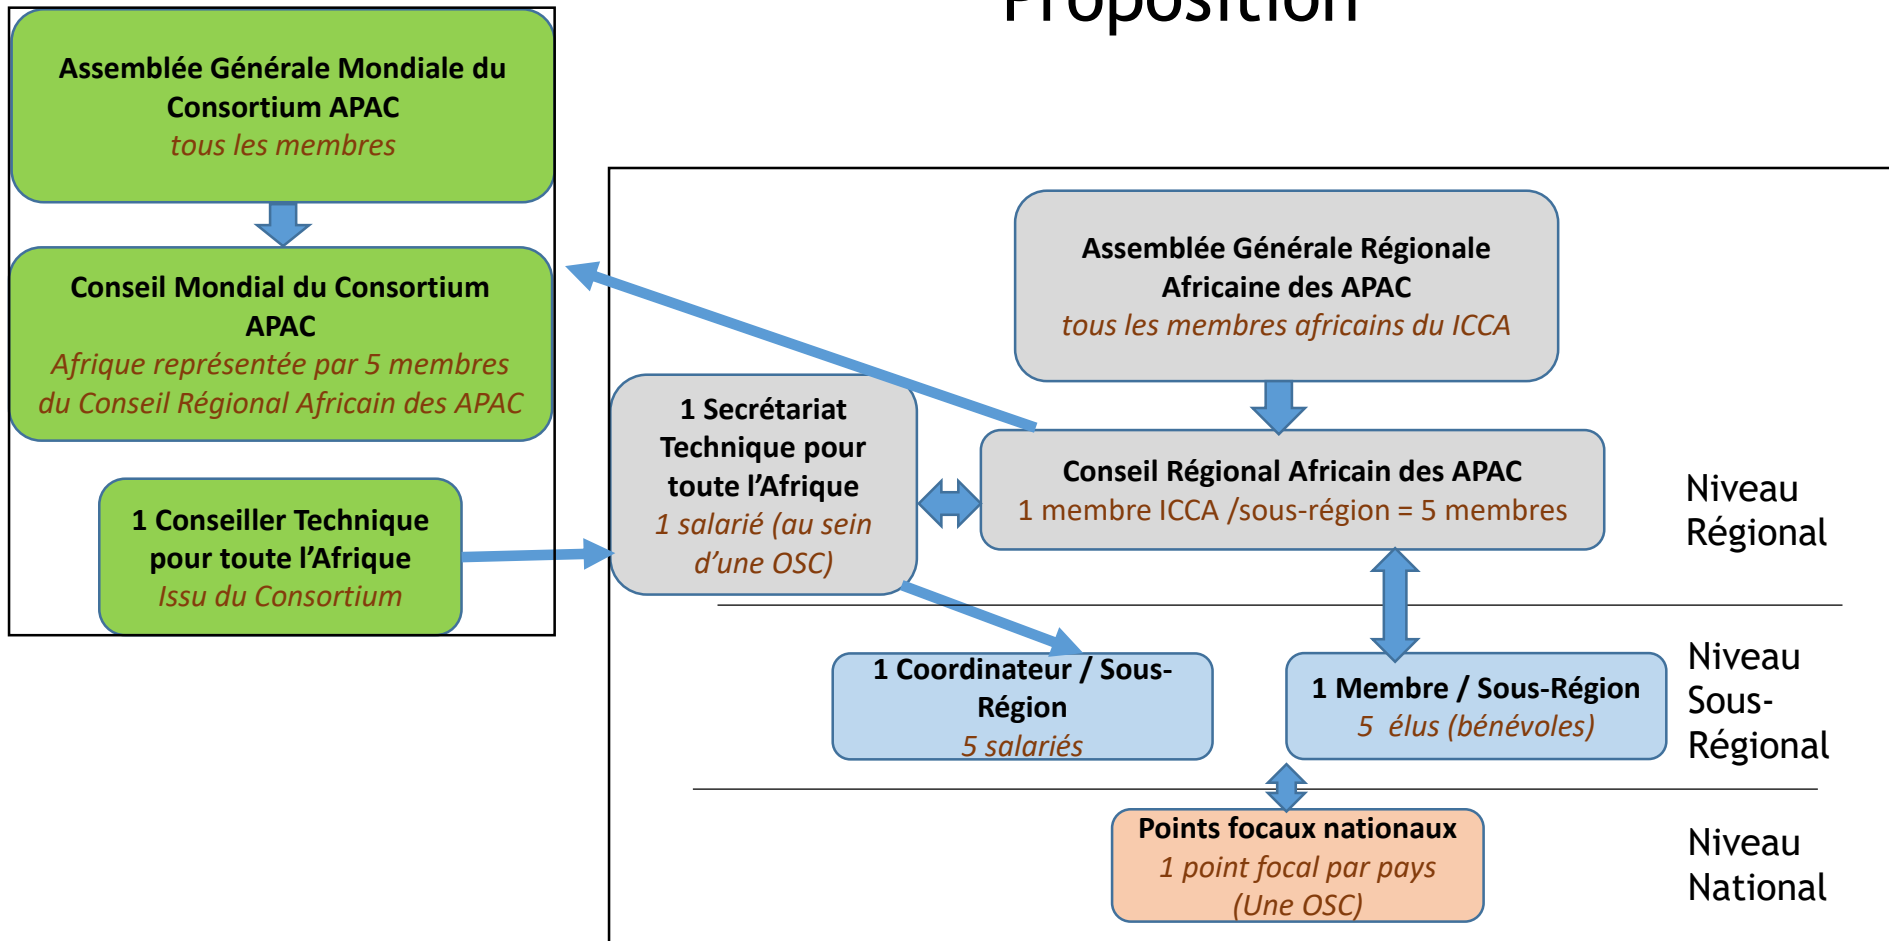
Proposition

Assemblée Générale Mondiale du Consortium APAC
tous les membres

Conseil Mondial du Consortium APAC
Afrique représentée par 5 membres du Conseil Régional Africain des APAC

1 Conseiller Technique pour toute l'Afrique
Issu du Consortium

Assemblée Générale Régionale Africaine des APAC
tous les membres africains du ICCA

1 Secrétariat Technique pour toute l'Afrique
1 salarié (au sein d'une OSC)

Conseil Régional Africain des APAC
1 membre ICCA /sous-région = 5 membres

Niveau Régional

1 Coordinateur / Sous-Région
5 salariés

1 Membre / Sous-Région
5 élus (bénévoles)

Niveau Sous-Régional

Points focaux nationaux
1 point focal par pays
(Une OSC)

Niveau National